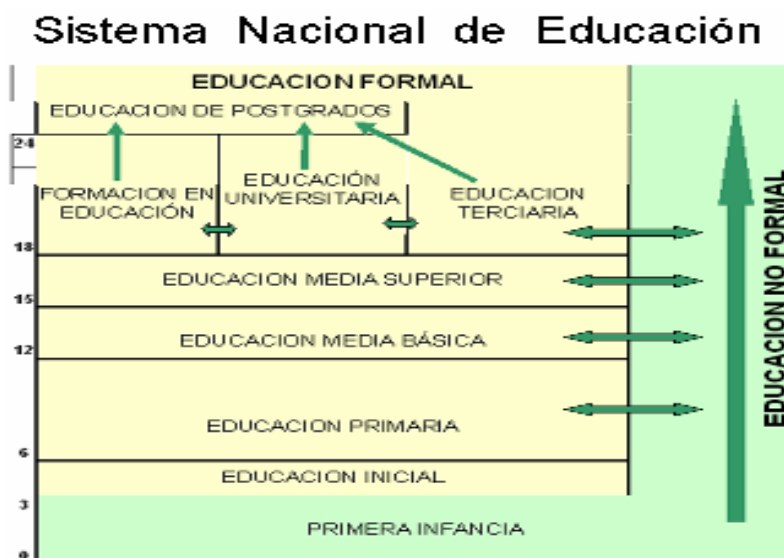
Sistema Nacional de Educación

EDUCACION FORMAL

EDUCACION DE POSTGRADOS

24

FORMACION EN EDUCACIÓN

EDUCACIÓN UNIVERSITARIA

EDUCACION TERCIARIA

18

EDUCACION MEDIA SUPERIOR

15

EDUCACION MEDIA BÁSICA

12

EDUCACION PRIMARIA

6

EDUCACION INICIAL

3

PRIMERA INFANCIA

0

EDUCACION NO FORMAL